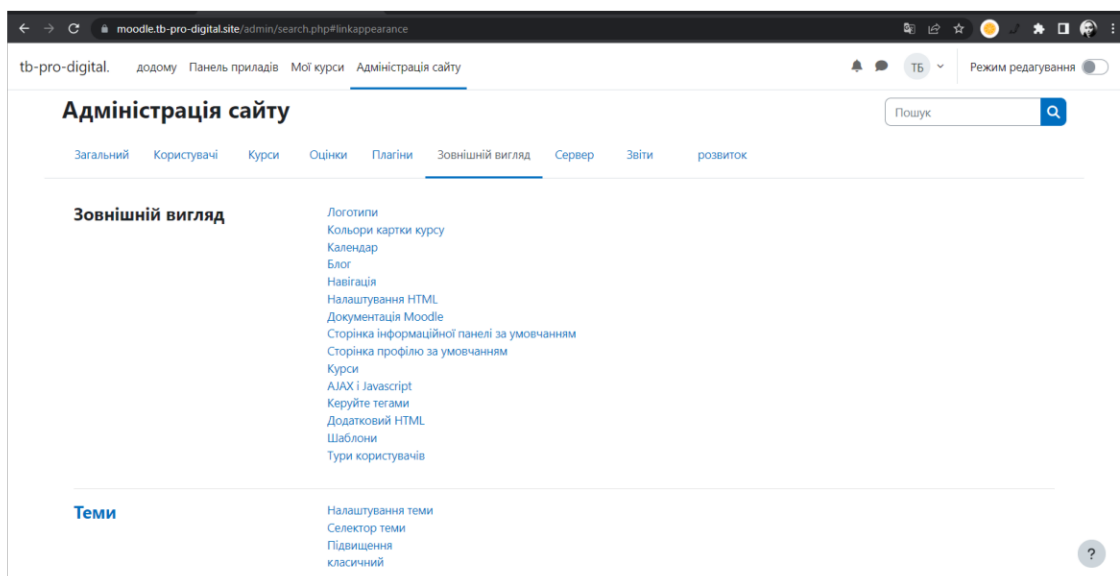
moodle.tb-pro-digital.site/admin/search.php#linkappearance

tb-pro-digital. додому Панель приладів Мої курси Адміністрація сайту

ТБ

Режим редагування

Адміністрація сайту

Пошук

Загальний Користувачі Курси Оцінки Плагіни Зовнішній вигляд Сервер Звіти розвиток

Зовнішній вигляд

Логотипи
Кольори картки курсу
Календар
Блог
Навігація
Налаштування HTML
Документація Moodle
Сторінка інформаційної панелі за умовчанням
Сторінка профілю за умовчанням
Курси
AJAX і Javascript
Керуйте тегами
Додатковий HTML
Шаблони
Тури користувачів

Теми

Налаштування теми
Селектор теми
Підвищення
класичний

?